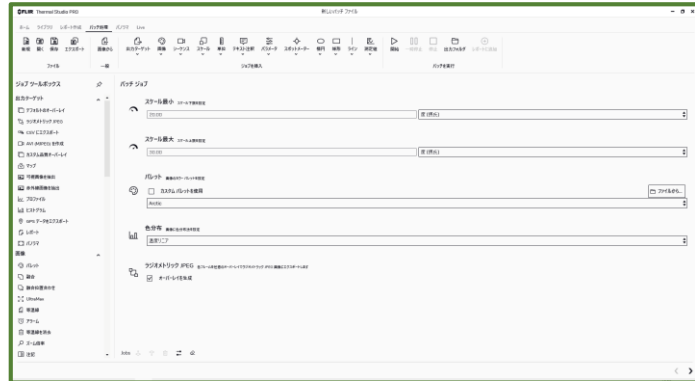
FLIR Thermal Studio PRO
新しいバッチ ファイル
ホーム ライブラリ レポート作成 バッチ処理 パノラマ Live
新規 開く 保存 エクスポート
画像から
出力ターゲット 画像 シーケンス スケール 単位 テキスト注釈 パレット 色分布 スポットメーター 線分 楕円 ライン 測定値
開始 一時停止 停止 出力フォルダ レポートに追加
ファイル
一般
ジョブを挿入
バッチを実行
ジョブ ツールボックス
出力ターゲット
ラジオメトリック JPEG
CSV にエクスポート
AVI (MPEG) を作成
カスタム画像オーバーレイ
マップ
可視画像を抽出
赤外線画像を抽出
プロファイル
ヒストグラム
GPS データをエクスポート
レポート
パノラマ
画像
パレット
融合
動画を置き換え
UltraMax
等温線
アラーム
等温線を除去
ズーム倍率
注釈
バッチ ジョブ
スケール最小
20.00
度 (摂氏)
スケール最大
20.00
度 (摂氏)
パレット
カスタム パレットを使用
ファイルから...
Arctic
色分布
直線性
ラジオメトリック JPEG
オーバーレイを生成
Jobs